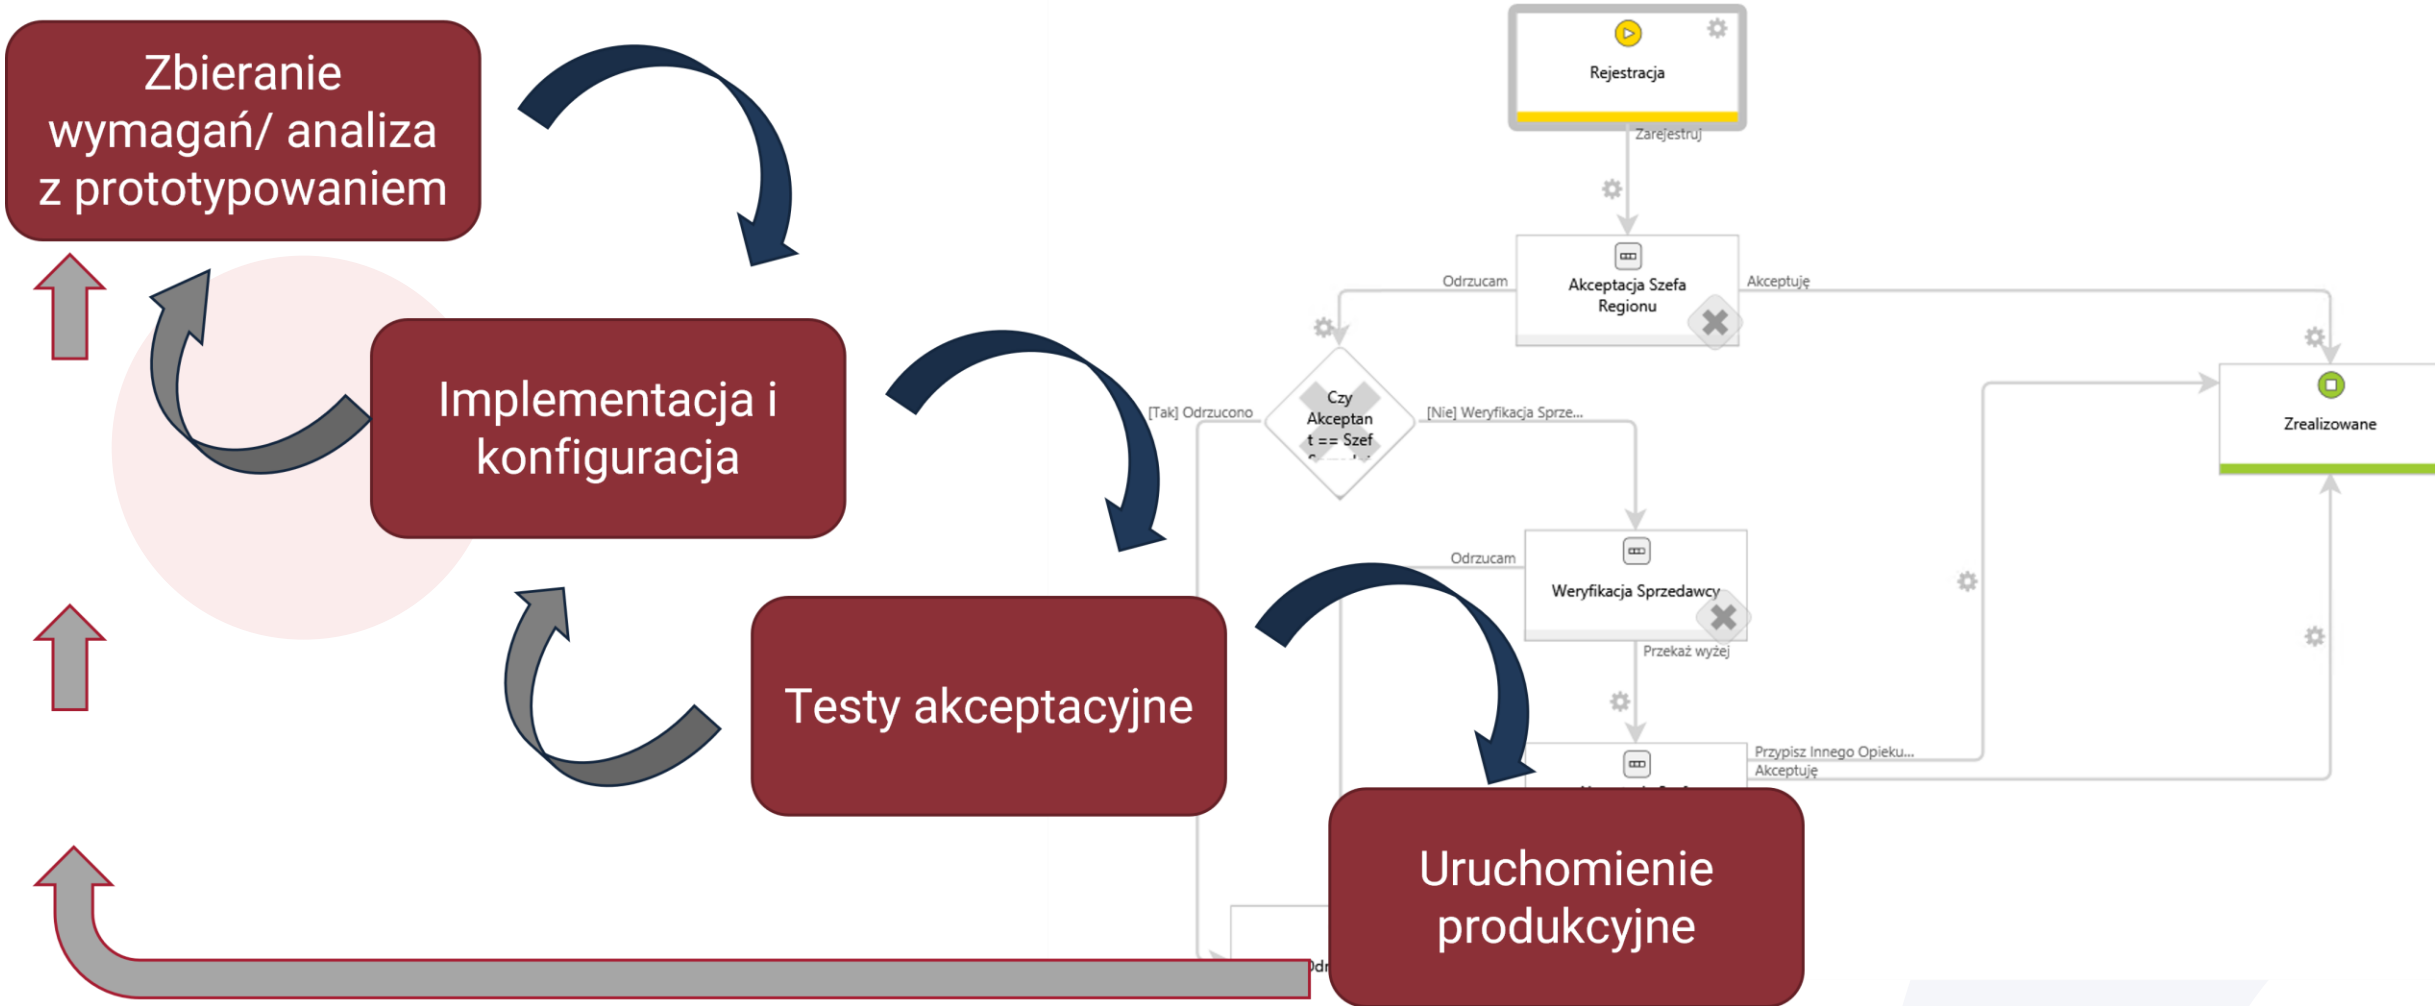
Zbieranie wymagań/ analiza z prototypowaniem

Implementacja i konfiguracja

Testy akceptacyjne

Uruchomienie produkcyjne

Rejestracja

Zarejestruj

Akceptacja Szefa Regionu

Odrzucam

Akceptuję

Czy Akceptant == Szef

[Tak] Odrzucono

[Nie] Weryfikacja Sprze...

Zrealizowane

Odrzucam

Weryfikacja Sprzedawcy

Przekaż wyżej

Przypisz Innego Opieku...

Akceptuję

Odr